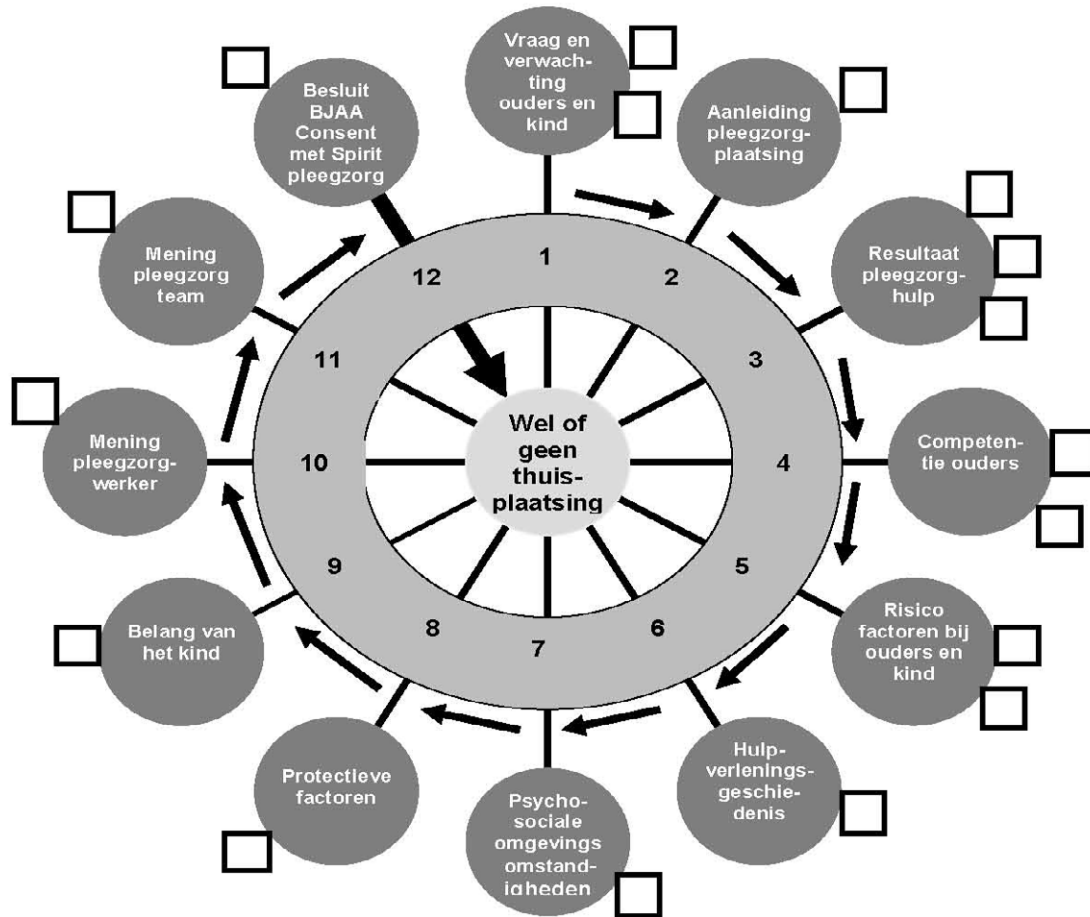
Vraag en verwachting ouders en kind

Aanleiding pleegzorgplaatsing

Resultaat pleegzorghulp

Competentie ouders

Risico factoren bij ouders en kind

Hulpverleningsgeschiedenis

Psychosociale omgevings omstandigheden

Protectieve factoren

Belang van het kind

Mening pleegzorgwerker

Mening pleegzorg team

Besluit BJAA Consent met Spirit pleegzorg

1
2
3
4
5
6
7
8
9
10
11
12

Wel of geen thuisplaatsing